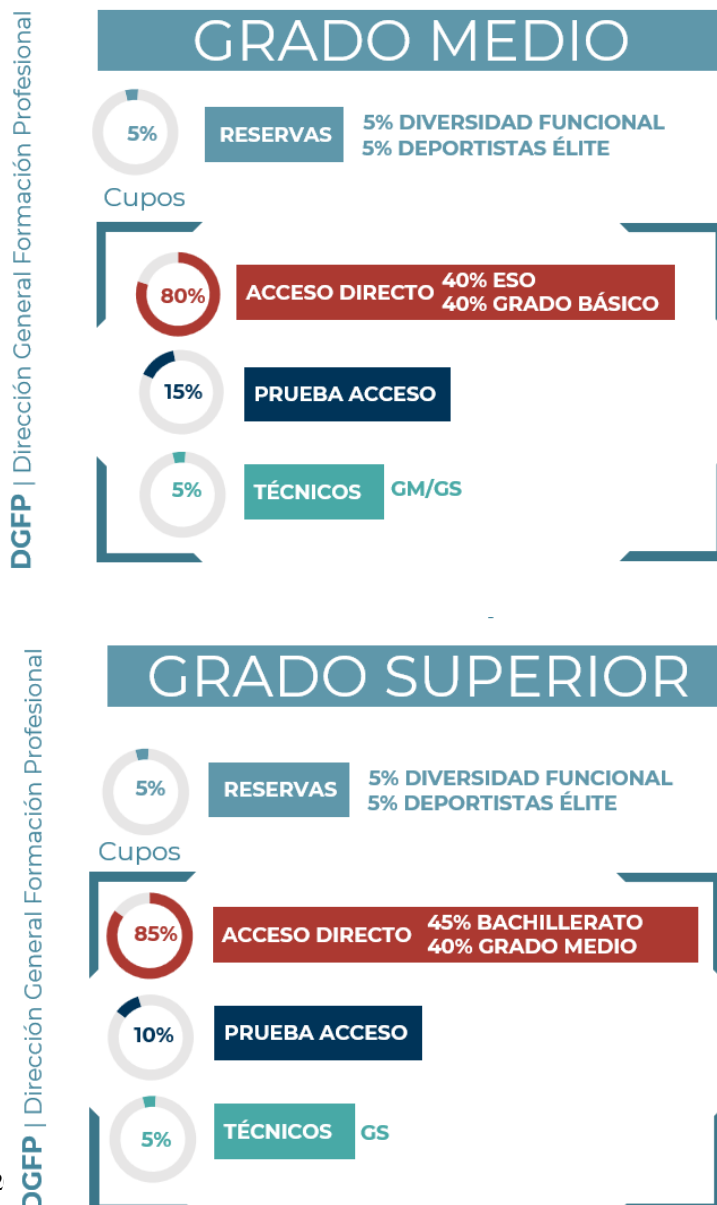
DGFP | Dirección General Formación Profesional

GRADO MEDIO

5%

RESERVAS

5% DIVERSIDAD FUNCIONAL
5% DEPORTISTAS ÉLITE

Cupos

80%

ACCESO DIRECTO

40% ESO
40% GRADO BÁSICO

15%

PRUEBA ACCESO

5%

TÉCNICOS

GM/GS

DGFP | Dirección General Formación Profesional

GRADO SUPERIOR

5%

RESERVAS

5% DIVERSIDAD FUNCIONAL
5% DEPORTISTAS ÉLITE

Cupos

85%

ACCESO DIRECTO

45% BACHILLERATO
40% GRADO MEDIO

10%

PRUEBA ACCESO

5%

TÉCNICOS

GS